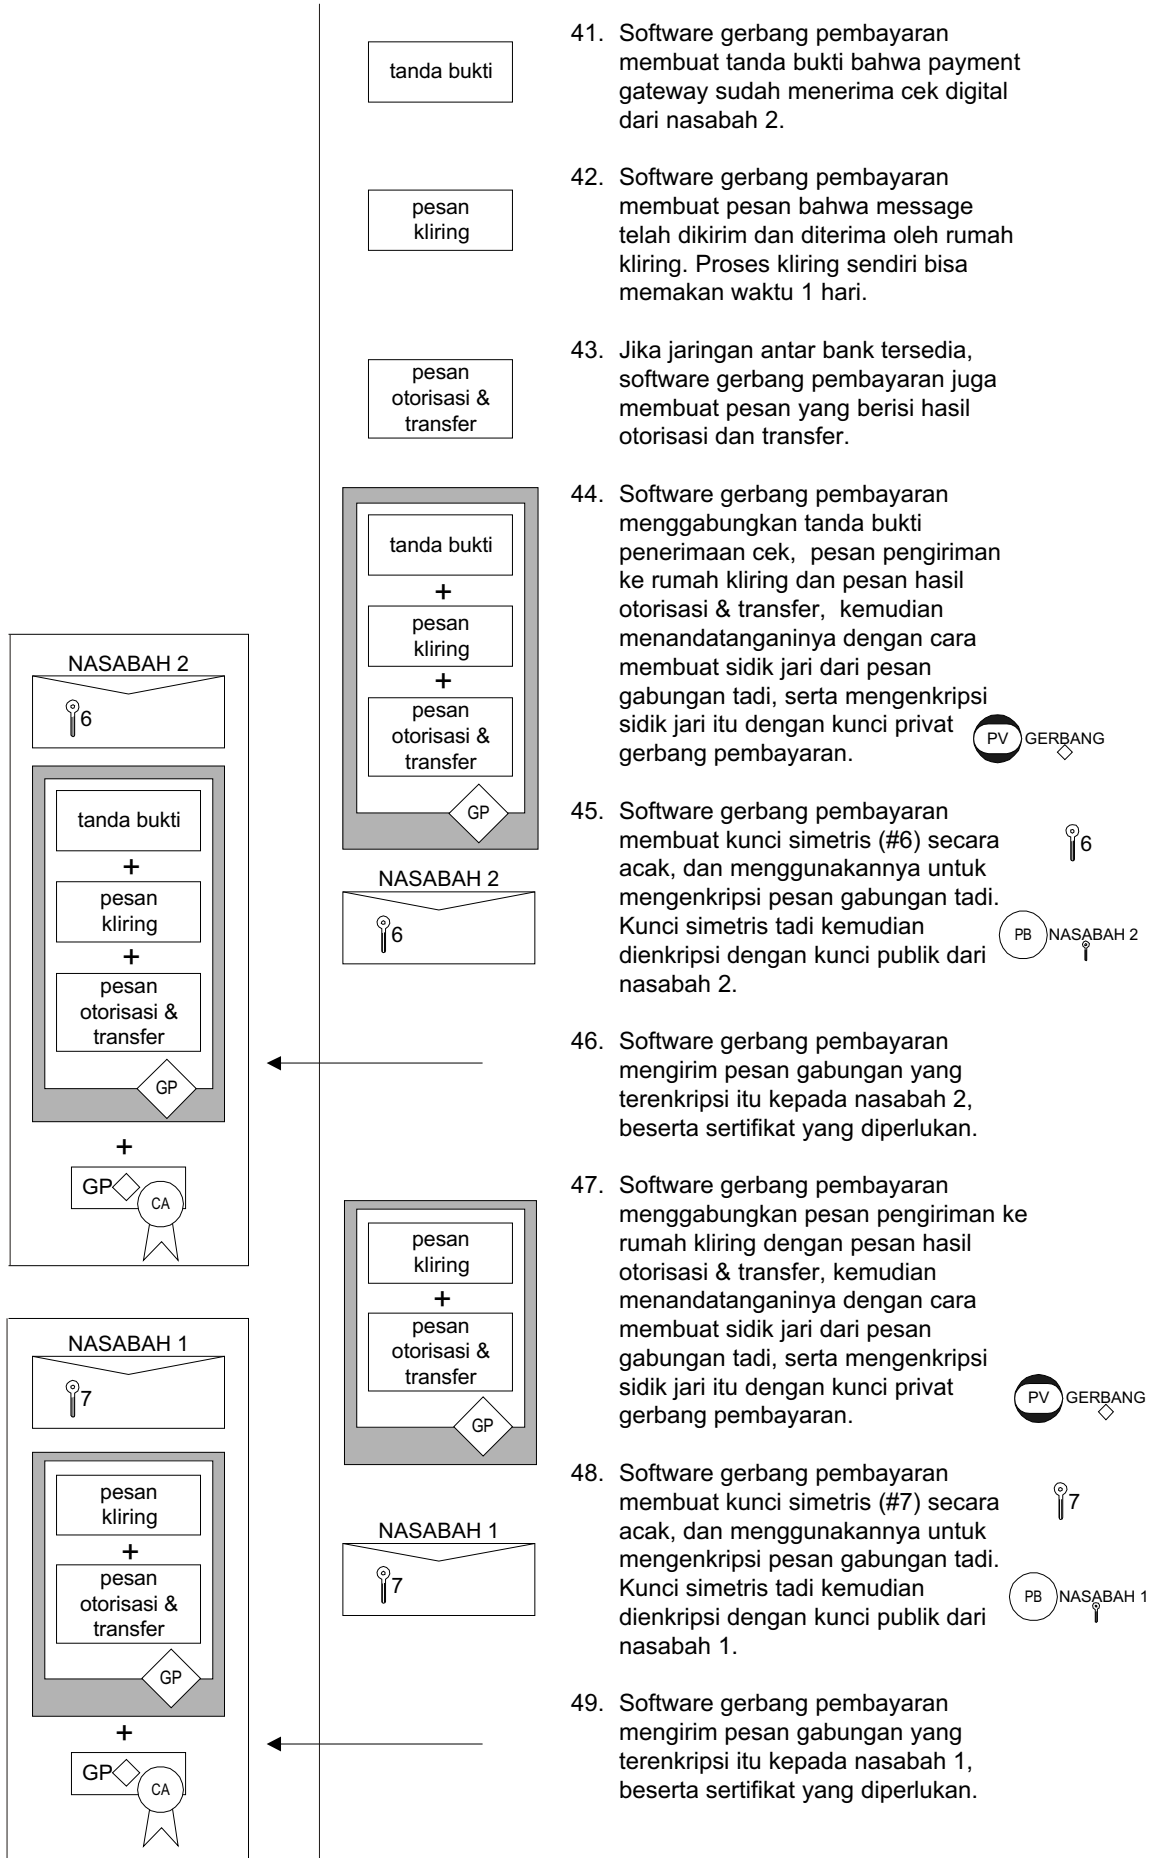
tanda bukti

41. Software gerbang pembayaran membuat tanda bukti bahwa payment gateway sudah menerima cek digital dari nasabah 2.

pesan kliring

42. Software gerbang pembayaran membuat pesan bahwa message telah dikirim dan diterima oleh rumah kliring. Proses kliring sendiri bisa memakan waktu 1 hari.

pesan otorisasi & transfer

43. Jika jaringan antar bank tersedia, software gerbang pembayaran juga membuat pesan yang berisi hasil otorisasi dan transfer.

tanda bukti + pesan kliring + pesan otorisasi & transfer GP

44. Software gerbang pembayaran menggabungkan tanda bukti penerimaan cek, pesan pengiriman ke rumah kliring dan pesan hasil otorisasi & transfer, kemudian menandatanganinya dengan cara membuat sidik jari dari pesan gabungan tadi, serta mengenkripsi sidik jari itu dengan kunci privat gerbang pembayaran. PV GERBANG

NASABAH 2 6

45. Software gerbang pembayaran membuat kunci simetris (#6) secara acak, dan menggunakannya untuk mengenkripsi pesan gabungan tadi. Kunci simetris tadi kemudian dienkripsi dengan kunci publik dari nasabah 2. 6 PB NASABAH 2

NASABAH 2 6 tanda bukti + pesan kliring + pesan otorisasi & transfer GP + GP CA

46. Software gerbang pembayaran mengirim pesan gabungan yang terenkripsi itu kepada nasabah 2, beserta sertifikat yang diperlukan.

pesan kliring + pesan otorisasi & transfer GP

47. Software gerbang pembayaran menggabungkan pesan pengiriman ke rumah kliring dengan pesan hasil otorisasi & transfer, kemudian menandatanganinya dengan cara membuat sidik jari dari pesan gabungan tadi, serta mengenkripsi sidik jari itu dengan kunci privat gerbang pembayaran. PV GERBANG

NASABAH 1 7

48. Software gerbang pembayaran membuat kunci simetris (#7) secara acak, dan menggunakannya untuk mengenkripsi pesan gabungan tadi. Kunci simetris tadi kemudian dienkripsi dengan kunci publik dari nasabah 1. 7 PB NASABAH 1

NASABAH 1 7 pesan kliring + pesan otorisasi & transfer GP + GP CA

49. Software gerbang pembayaran mengirim pesan gabungan yang terenkripsi itu kepada nasabah 1, beserta sertifikat yang diperlukan.